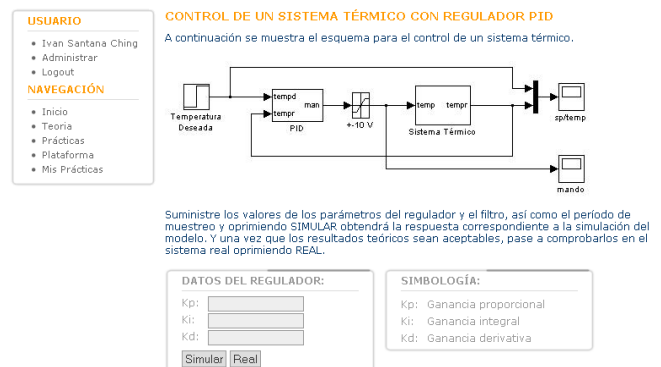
USUARIO

- Ivan Santana Ching
- Administrar
- Logout

NAVEGACIÓN

- Inicio
- Teoria
- Prácticas
- Plataforma
- Mis Prácticas

CONTROL DE UN SISTEMA TÉRMICO CON REGULADOR PID

A continuación se muestra el esquema para el control de un sistema térmico.

Temperatura Deseada
tempd
tempr
man
PID
+-10 V
temp
tempr
Sistema Térmico
sp/temp
mando

Suministre los valores de los parámetros del regulador y el filtro, así como el período de muestreo y oprimiendo SIMULAR obtendrá la respuesta correspondiente a la simulación del modelo. Y una vez que los resultados teóricos sean aceptables, pase a comprobarlos en el sistema real oprimiendo REAL.

DATOS DEL REGULADOR:

Kp:
Ki:
Kd:

Simular Real

SIMBOLOGÍA:

Kp: Ganancia proporcional
Ki: Ganancia integral
Kd: Ganancia derivativa